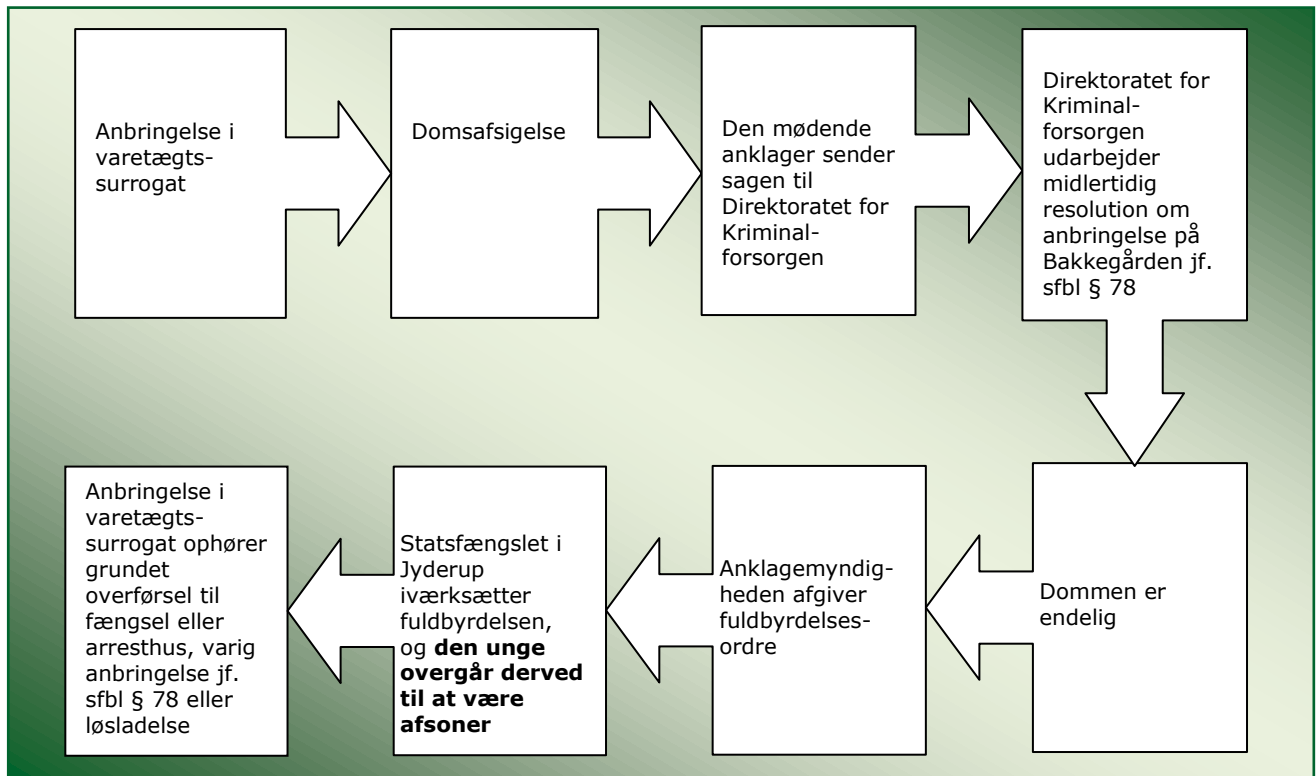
Anbringelse i varetægts-surrogat

Domsafsigelse

Den mødende anklager sender sagen til Direktoratet for Kriminal-forsorgen

Direktoratet for Kriminal-forsorgen udarbejder midlertidig resolution om anbringelse på Bakkegården jf. sfbl § 78

Dommen er endelig

Anklagemyndig-heden afgiver fuldbyrdelses-ordre

Statsfængslet i Jyderup iværksætter fuldbyrdelsen, og **den unge overgår derved til at være afsoner**

Anbringelse i varetægts-surrogat ophører grundet overførsel til fængsel eller arresthus, varig anbringelse jf. sfbl § 78 eller løsladelse